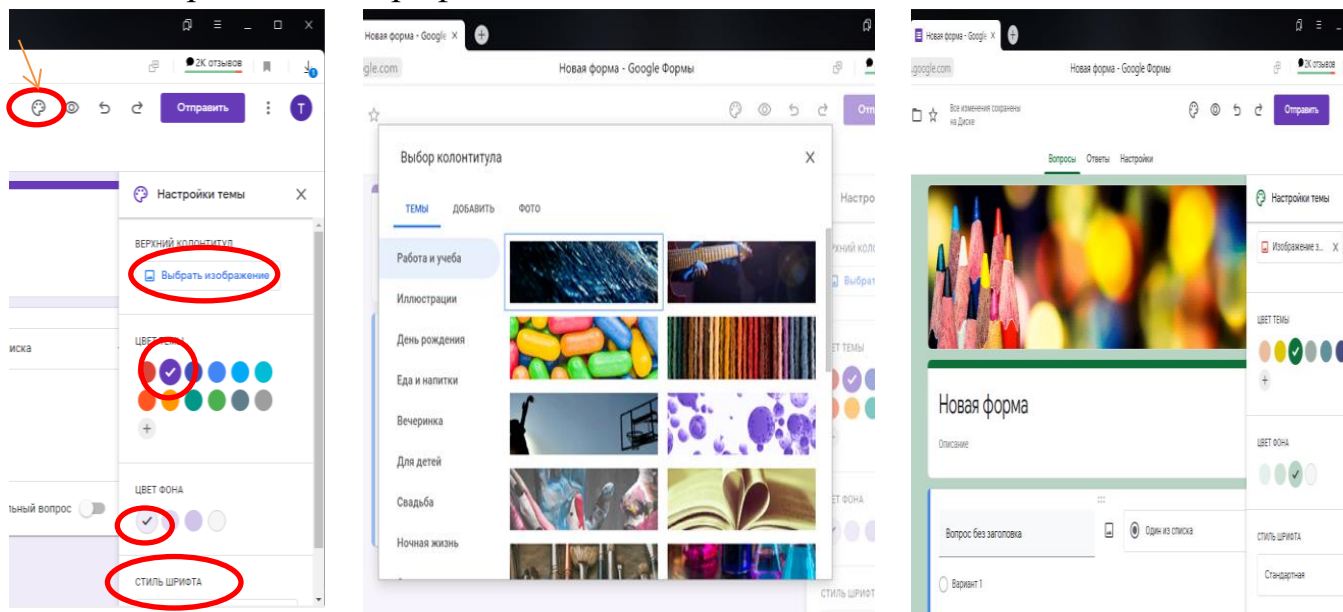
2K отзывов

Отправить

T

Настройки темы

ВЕРХНИЙ КОЛОНТИТУЛ

Выбрать изображение

иска

ЦВЕТ ТЕМЫ

+

ЦВЕТ ФОНА

льный вопрос

СТИЛЬ ШРИФТА

Новая форма - Google

gle.com

Новая форма - Google Формы

Отп

Выбор колонтитула

ТЕМЫ ДОБАВИТЬ ФОТО

Работа и учеба

Иллюстрации

День рождения

Еда и напитки

Вечеринка

Для детей

Свадьба

Ночная жизнь

Настро

РХНИЙ КОЛО

Выбрат

ЕТ ТЕМЫ

ЕТ ФОНА

СТИЛЬ ШРИФ

Новая форма - Google

.google.com

Новая форма - Google Формы

2K отзывов

Все изменения сохранены на Диске

Отправить

Вопросы Ответы Настройки

Настройки темы

Изображение з...

ЦВЕТ ТЕМЫ

+

ЦВЕТ ФОНА

СТИЛЬ ШРИФТА

Стандартная

Новая форма

Описание

Вопрос без заголовка

Один из списка

Вариант 1